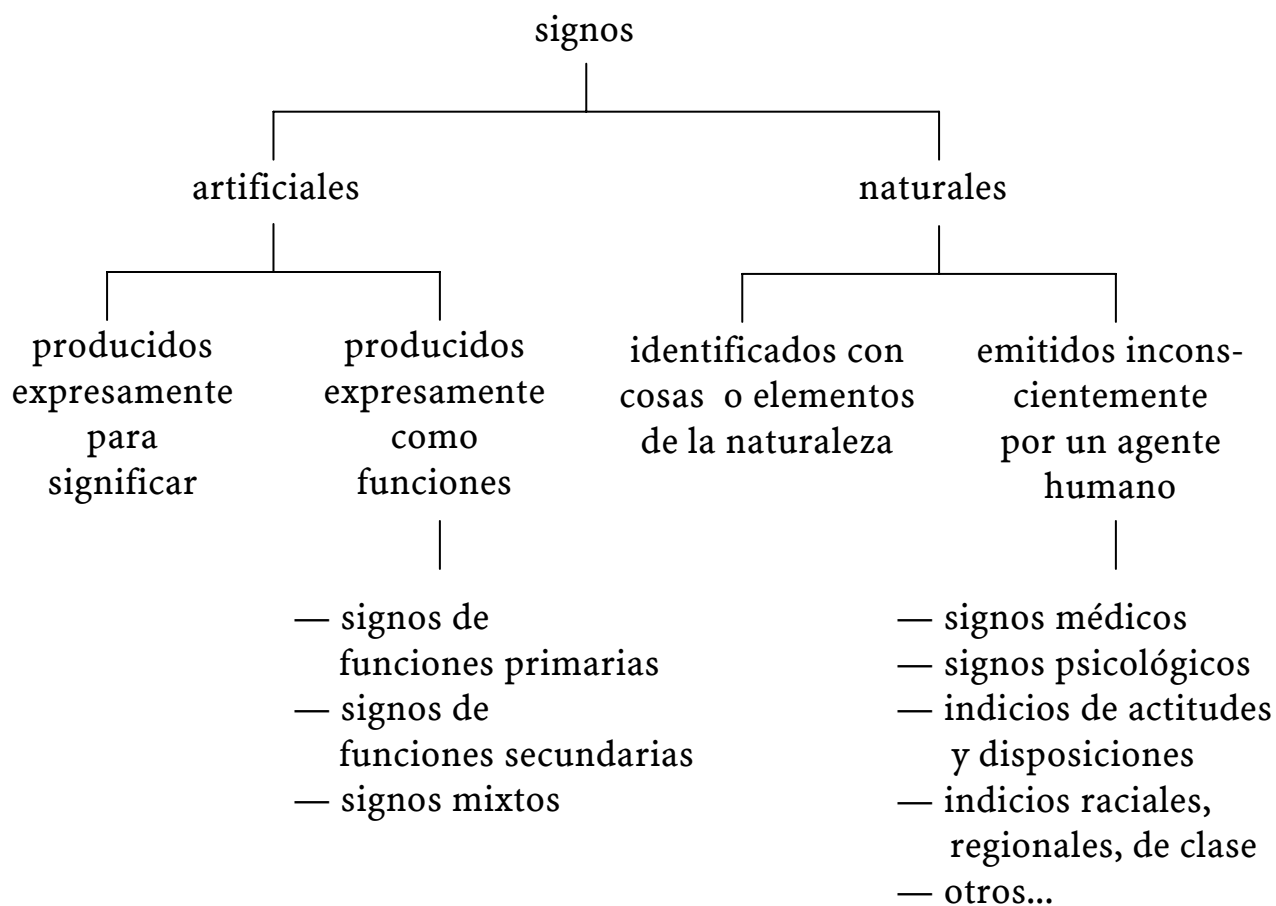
signos

artificiales

naturales

producidos expresamente para significar

producidos expresamente como funciones

— signos de funciones primarias
— signos de funciones secundarias
— signos mixtos

identificados con cosas o elementos de la naturaleza

emitidos inconscientemente por un agente humano

— signos médicos
— signos psicológicos
— indicios de actitudes y disposiciones
— indicios raciales, regionales, de clase
— otros...